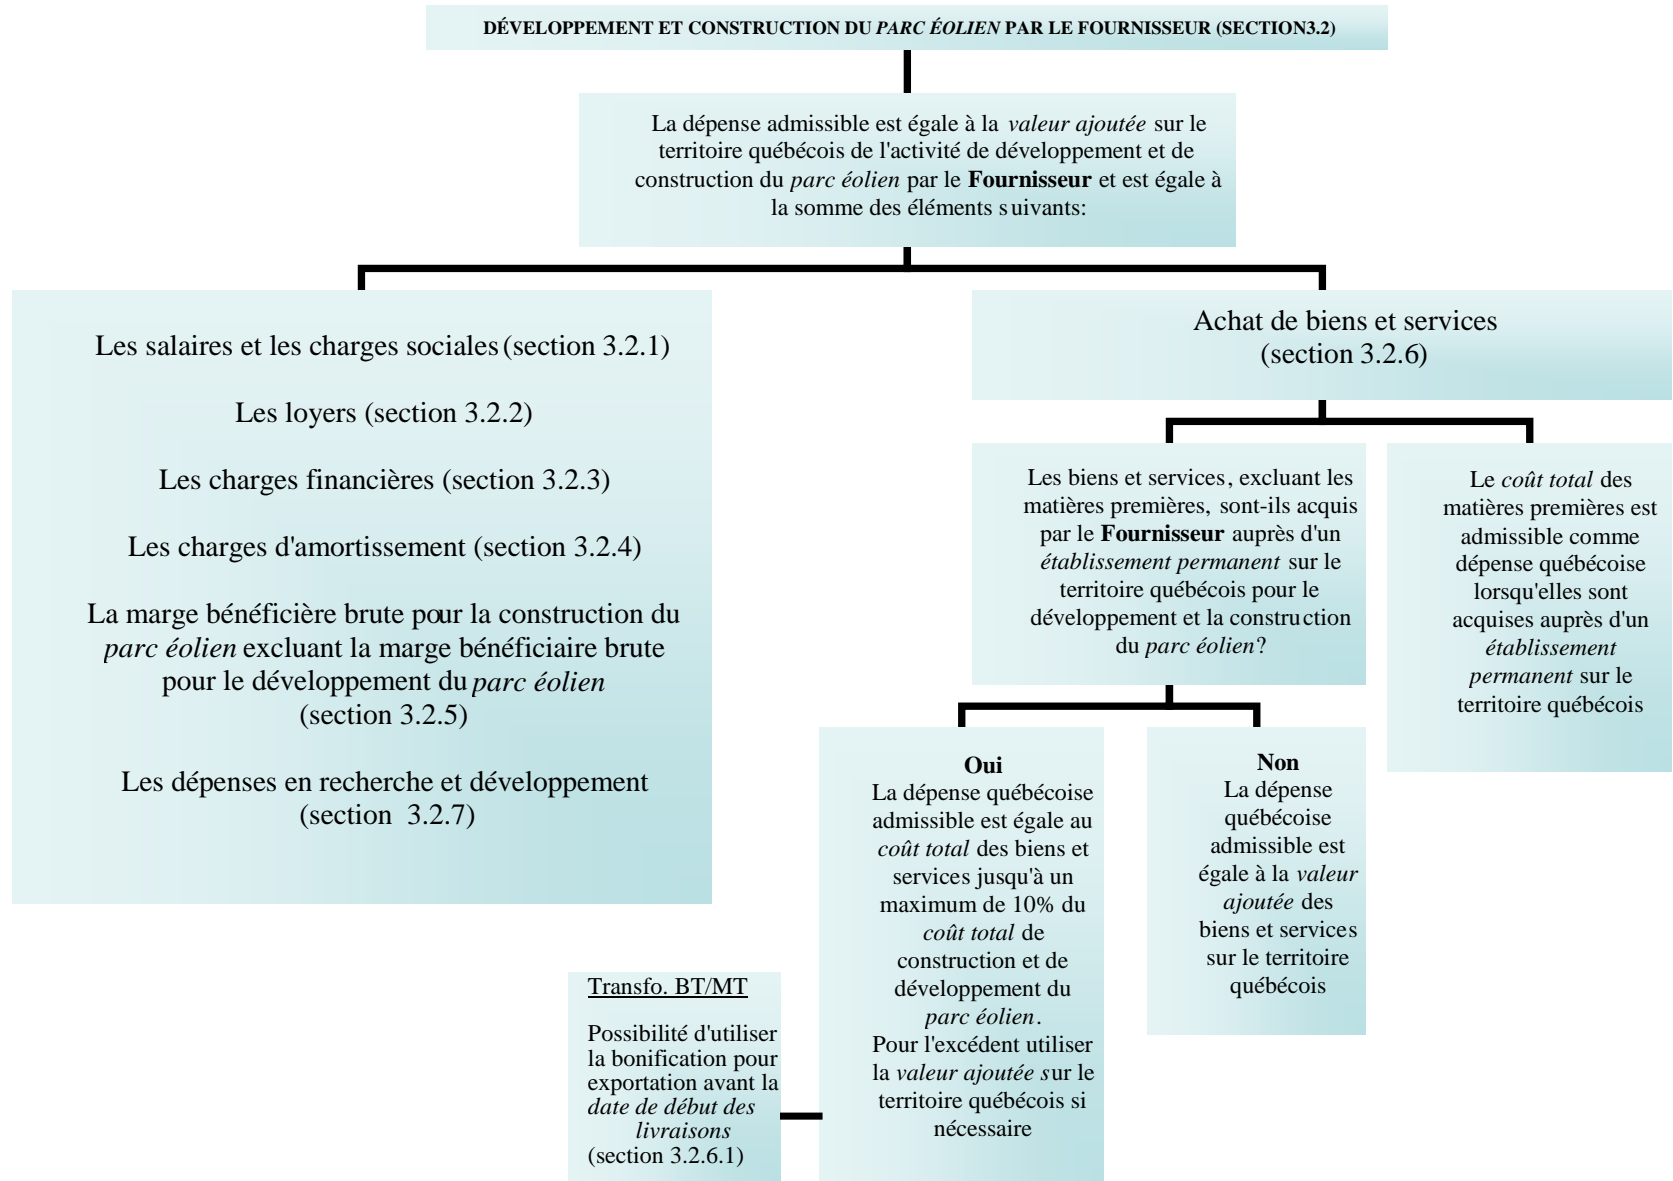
DÉVELOPPEMENT ET CONSTRUCTION DU PARC ÉOLIEN PAR LE FOURNISSEUR (SECTION3.2)

La dépense admissible est égale à la valeur ajoutée sur le territoire québécois de l'activité de développement et de construction du parc éolien par le Fournisseur et est égale à la somme des éléments s uivants:

Les salaires et les charges sociales (section 3.2.1)

Les loyers (section 3.2.2)

Les charges financières (section 3.2.3)

Les charges d'amortissement (section 3.2.4)

La marge bénéficière brute pour la construction du parc éolien excluant la marge bénéficiaire brute pour le développement du parc éolien (section 3.2.5)

Les dépenses en recherche et développement (section 3.2.7)

Achat de biens et services (section 3.2.6)

Les biens et services, excluant les matières premières, sont-ils acquis par le Fournisseur auprès d'un établissement permanent sur le territoire québécois pour le développement et la construction du parc éolien?

Le coût total des matières premières est admissible comme dépense québécoise lorsqu'elles sont acquises auprès d'un établissement permanent sur le territoire québécois

Oui
La dépense québécoise admissible est égale au coût total des biens et services jusqu'à un maximum de 10% du coût total de construction et de développement du parc éolien.
Pour l'excédent utiliser la valeur ajoutée sur le territoire québécois si nécessaire

Non
La dépense québécoise admissible est égale à la valeur ajoutée des biens et services sur le territoire québécois

Transfo. BT/MT

Possibilité d'utiliser la bonification pour exportation avant la date de début des livraisons (section 3.2.6.1)